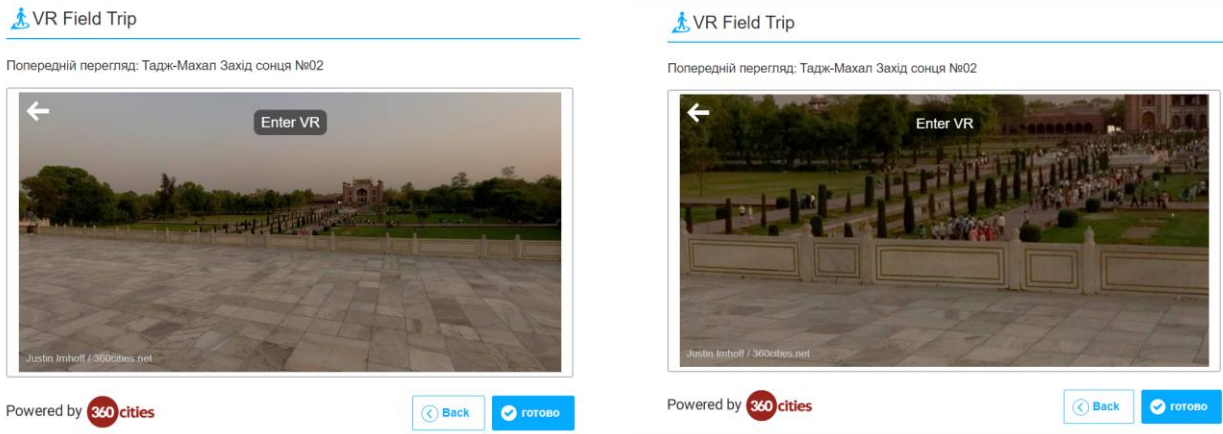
VR Field Trip

Попередній перегляд: Тадж-Махал Захід сонця №02

Enter VR

Justin Imhoff / 360cities.net

Powered by 360cities

Back

готово

VR Field Trip

Попередній перегляд: Тадж-Махал Захід сонця №02

Enter VR

Justin Imhoff / 360cities.net

Powered by 360cities

Back

готово